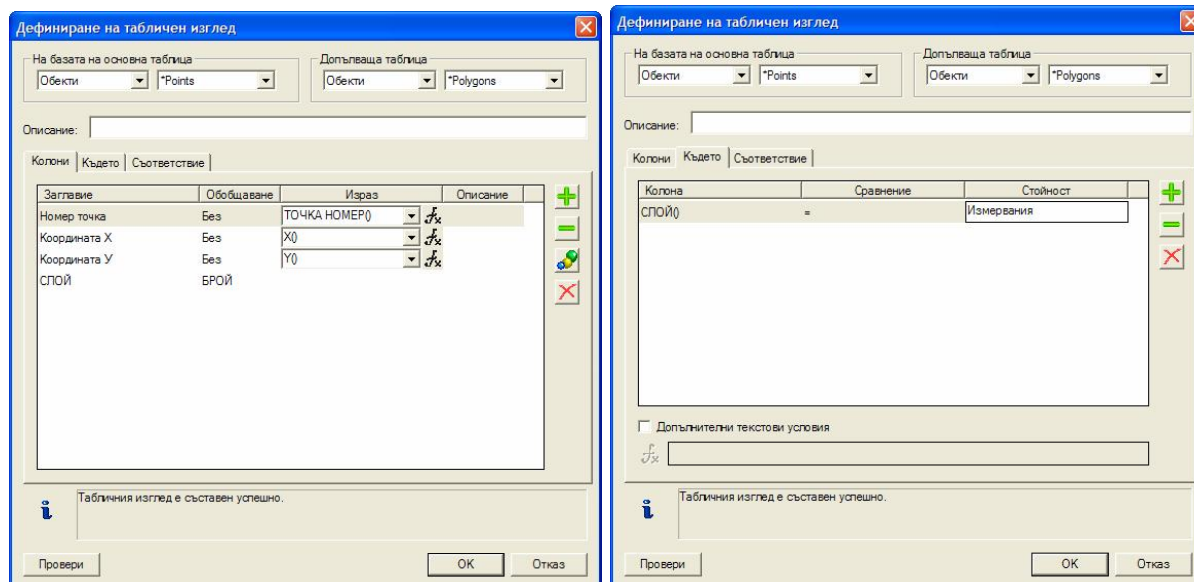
Дефиниране на табличен изглед

На базата на основна таблица
Обекти | *Points

Допълваща таблица
Обекти | *Polygons

Описание:

Колони | Където | Съответствие

| Заглавие | Обобщаване | Израз | Описание |
|---|---|---|---|
| Номер точка | Без | ТОЧКА НОМЕР() | |
| Координата X | Без | X() | |
| Координата У | Без | Y() | |
| СЛОЙ | БРОЙ | | |

Табличния изглед е съставен успешно.

Провери | OK | Отказ

Дефиниране на табличен изглед

На базата на основна таблица
Обекти | *Points

Допълваща таблица
Обекти | *Polygons

Описание:

Колони | Където | Съответствие

| Колона | Сравнение | Стойност |
|---|---|---|
| СЛОЙ() | = | Измервания |

Допълнителни текстови условия

Табличния изглед е съставен успешно.

Провери | OK | Отказ